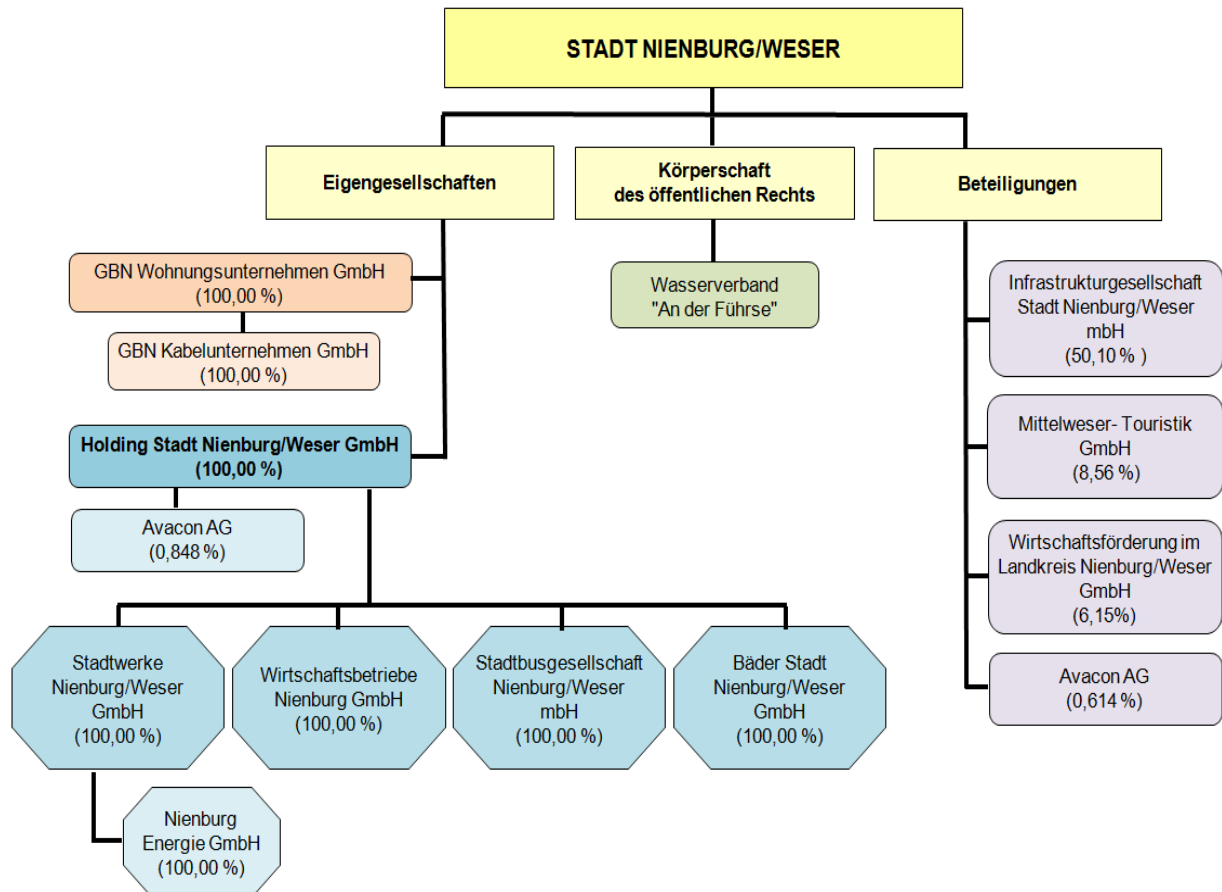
STADT NIENBURG/WESER

Eigengesellschaften

Körperschaft des öffentlichen Rechts

Beteiligungen

GBN Wohnungsunternehmen GmbH (100,00 %)

GBN Kabelunternehmen GmbH (100,00 %)

Holding Stadt Nienburg/Weser GmbH (100,00 %)

Avacon AG (0,848 %)

Wasserverband "An der Führse"

Infrastrukturgesellschaft Stadt Nienburg/Weser mbH (50,10 % )

Mittelweser- Touristik GmbH (8,56 %)

Wirtschaftsförderung im Landkreis Nienburg/Weser GmbH (6,15%)

Avacon AG (0,614 %)

Stadtwerke Nienburg/Weser GmbH (100,00 %)

Wirtschaftsbetriebe Nienburg GmbH (100,00 %)

Stadtbusgesellschaft Nienburg/Weser mbH (100,00 %)

Bäder Stadt Nienburg/Weser GmbH (100,00 %)

Nienburg Energie GmbH (100,00 %)